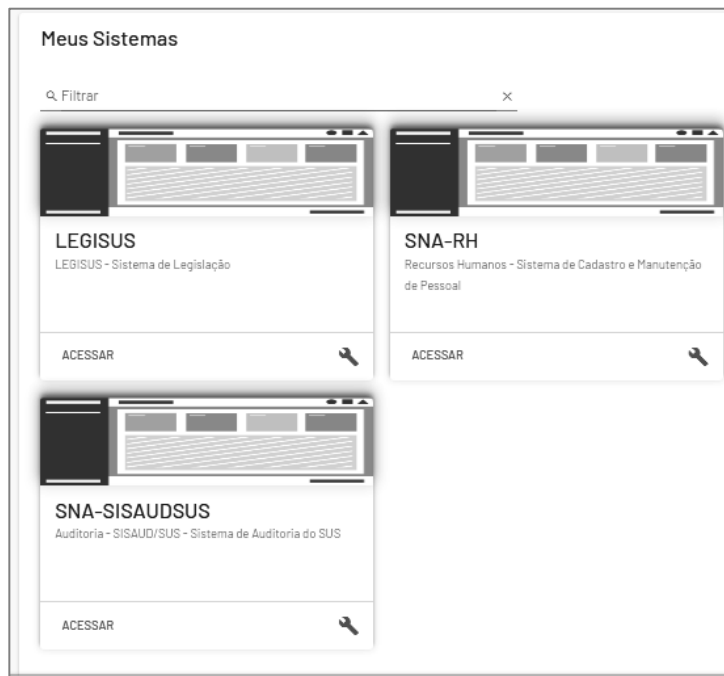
Meus Sistemas

Filtrar ×

LEGISUS
LEGISUS - Sistema de Legislação

ACESSAR

SNA-RH
Recursos Humanos - Sistema de Cadastro e Manutenção de Pessoal

ACESSAR

SNA-SISAUDSUS
Auditoria - SISAUD/SUS - Sistema de Auditoria do SUS

ACESSAR